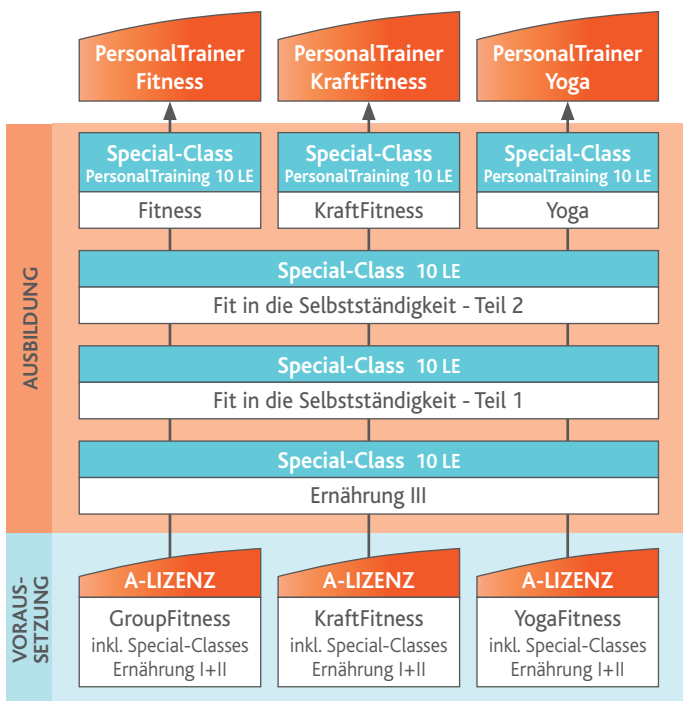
PersonalTrainer Fitness

PersonalTrainer KraftFitness

PersonalTrainer Yoga

AUSBILDUNG

Special-Class PersonalTraining 10 LE
Fitness

Special-Class PersonalTraining 10 LE
KraftFitness

Special-Class PersonalTraining 10 LE
Yoga

Special-Class 10 LE
Fit in die Selbstständigkeit - Teil 2

Special-Class 10 LE
Fit in die Selbstständigkeit - Teil 1

Special-Class 10 LE
Ernährung III

VORAUSSETZUNG

A-LIZENZ
GroupFitness
inkl. Special-Classes
Ernährung I+II

A-LIZENZ
KraftFitness
inkl. Special-Classes
Ernährung I+II

A-LIZENZ
YogaFitness
inkl. Special-Classes
Ernährung I+II